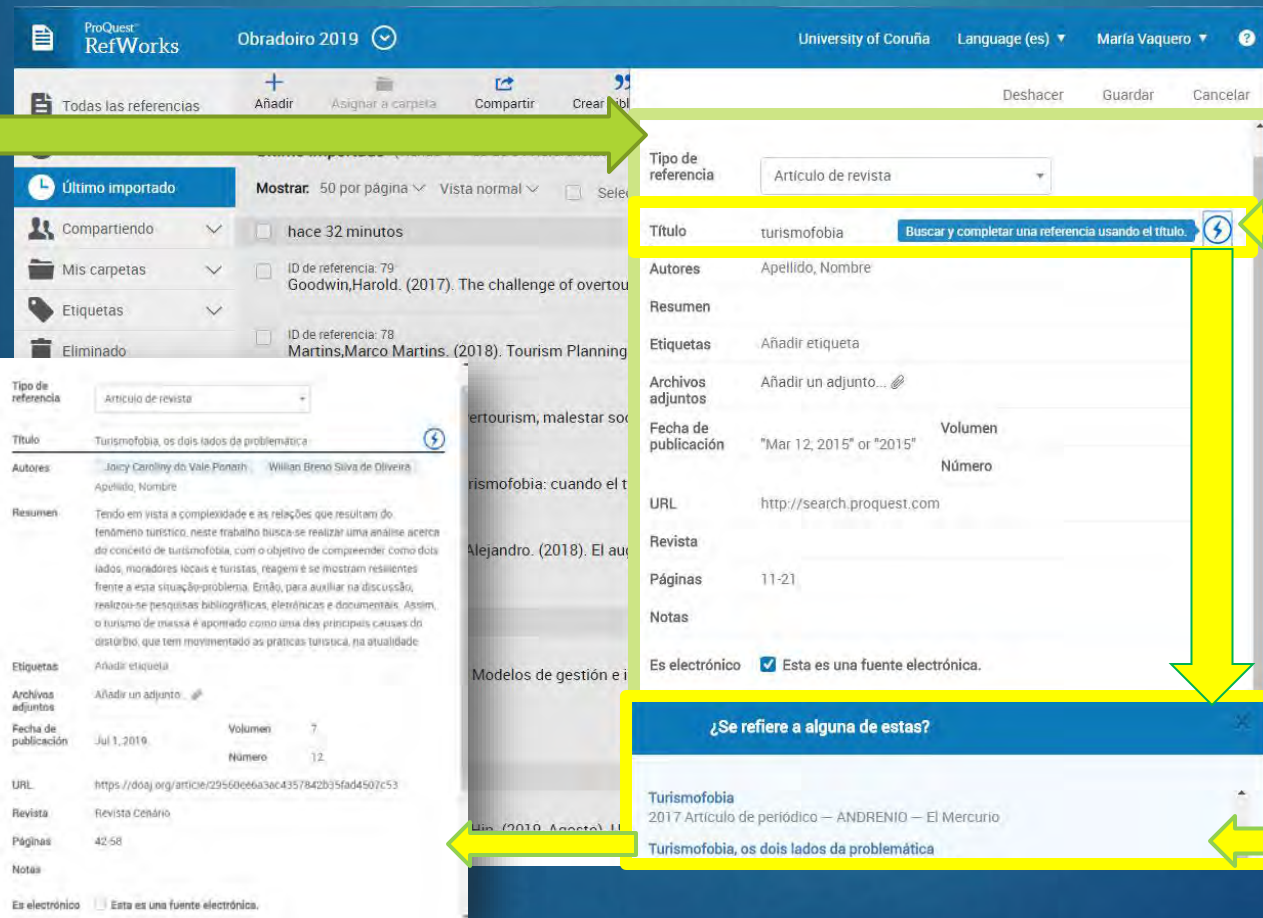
ProQuest RefWorks
Obradoiro 2019
University of Coruña Language (es) María Vaquero ?

Todas las referencias
Último importado
Compartiendo
Mis carpetas
Etiquetas
Eliminado

Añadir Asignar a carpeta Compartir Crear bibl

Mostrar: 50 por página Vista normal Selec
hace 32 minutos
ID de referencia: 79
Goodwin,Harold. (2017). The challenge of overtou
ID de referencia: 78
Martins,Marco Martins. (2018). Tourism Planning
overtourism, malestar soc
urismofobia: cuando el t
Alejandro. (2018). El aug
Modelos de gestión e i
Hin. (2019, Agosto). U

Deshacer Guardar Cancelar

Tipo de referencia Artículo de revista
Título turismofobia Buscar y completar una referencia usando el título.
Autores Apellido, Nombre
Resumen
Etiquetas Añadir etiqueta
Archivos adjuntos Añadir un adjunto...
Fecha de publicación "Mar 12, 2015" or "2015" Volumen Número
URL http://search.proquest.com
Revista
Páginas 11-21
Notas
Es electrónico Esta es una fuente electrónica.

¿Se refiere a alguna de estas?
Turismofobia
2017 Artículo de periódico — ANDRENIO — El Mercurio
Turismofobia, os dois lados da problemática

Tipo de referencia Artículo de revista
Título Turismofobia, os dois lados da problemática
Autores Joicy Caroliny do Vale Ponath Willian Breno Silva de Oliveira
Apellido, Nombre
Resumen Tendo em vista a complexidade e as relações que resultam do fenômeno turístico, neste trabalho busca-se realizar uma análise acerca do conceito de turismofobia, com o objetivo de compreender como dois lados, moradores locais e turistas, reagem e se mostram resilientes frente a esta situação-problema. Então, para auxiliar na discussão, realizou-se pesquisas bibliográficas, eletrônicas e documentais. Assim, o turismo de massa é apontado como uma das principais causas do distúrbio, que tem movimentado as práticas turística, na atualidade
Etiquetas Añadir etiqueta
Archivos adjuntos Añadir un adjunto...
Fecha de publicación Jul 1, 2019 Volumen 7 Número 12
URL https://doaj.org/article/29560ee6a3ac4357842b35fad4507c53
Revista Revista Cenário
Páginas 42-58
Notas
Es electrónico Esta es una fuente electrónica.